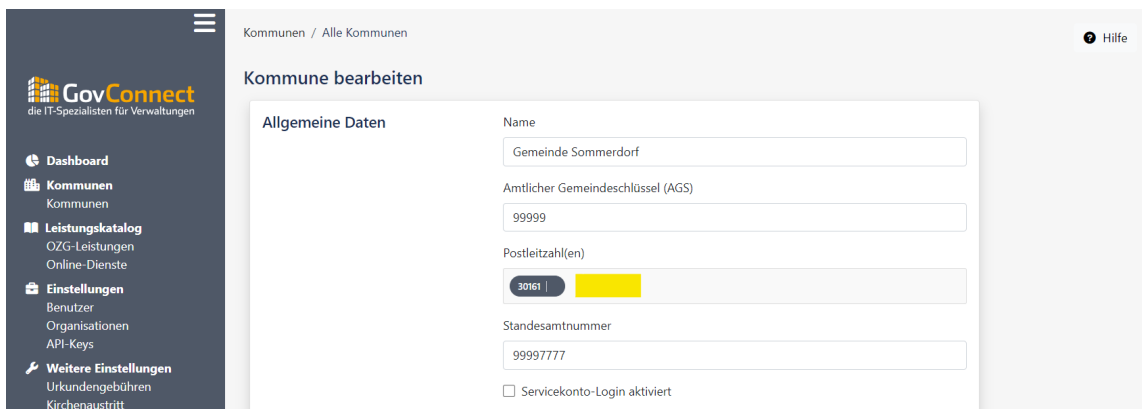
GovConnect
die IT-Spezialisten für Verwaltungen

Dashboard
Kommunen
Kommunen
Leistungskatalog
OZG-Leistungen
Online-Dienste
Einstellungen
Benutzer
Organisationen
API-Keys
Weitere Einstellungen
Urkundengebühren
Kirchenaustritt

Kommunen / Alle Kommunen

Hilfe

Kommune bearbeiten

Allgemeine Daten

Name
Gemeinde Sommerdorf

Amtlicher Gemeindeschlüssel (AGS)
99999

Postleitzahl(en)
30161 |

Standesamtnummer
99997777

Servicekonto-Login aktiviert